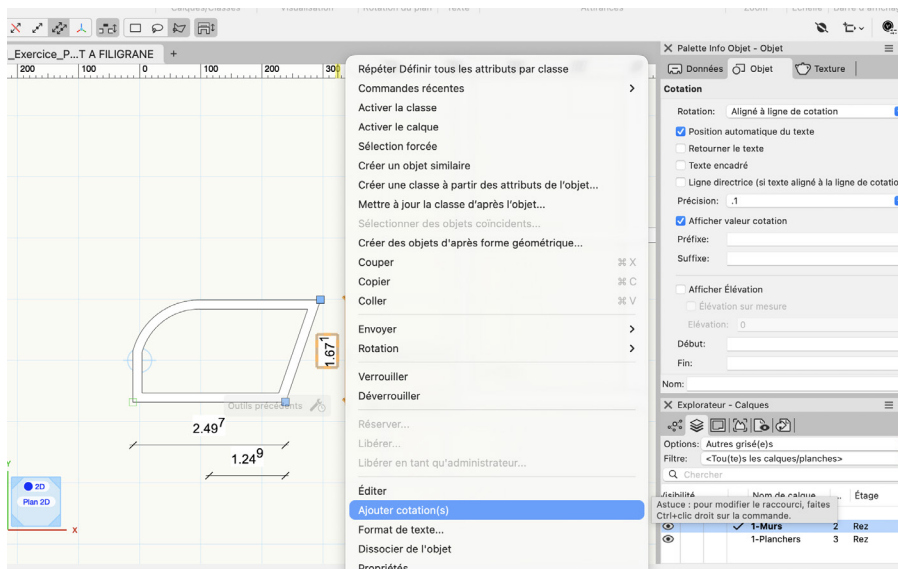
Calques/classes | Visualisation | Rotation du plan | Texte | Attributs | Zoom | Échelle | Barre d'affichage

_Exercice_P...T A FILIGRANE +

200 100 0 100 200 300

Répéter Définir tous les attributs par classe
Commandes récentes
Activer la classe
Activer le calque
Sélection forcée
Créer un objet similaire
Créer une classe à partir des attributs de l'objet...
Mettre à jour la classe d'après l'objet...
Sélectionner des objets coïncidents...
Créer des objets d'après forme géométrique...
Couper ⌘X
Copier ⌘C
Coller ⌘V
Envoyer
Rotation
Verrouiller
Déverrouiller
Réserver...
Libérer...
Libérer en tant qu'administrateur...
Éditer
Ajouter cotation(s)
Format de texte...
Dissocier de l'objet
Propriétés

Outils précédents

$1.67^1$

$2.49^7$

$1.24^9$

2D
Plan 2D

Y
X

Palette Info Objet - Objet
Données | Objet | Texture
Cotation
Rotation: Aligné à ligne de cotation
Position automatique du texte
Retourner le texte
Texte encadré
Ligne directrice (si texte aligné à la ligne de cotatio
Précision: .1
Afficher valeur cotation
Préfixe:
Suffixe:
Afficher Élévation
Élévation sur mesure
Élévation: 0
Début:
Fin:
Nom:

Explorateur - Calques
Options: Autres grisé(e)s
Filtre: <Tou(te)s les calques/planches>
Chercher
Visibilité | Nom de calque | Étage
Astuce : pour modifier le raccourci, faites Ctrl+clic droit sur la commande.
1-Murs 2 Rez
1-Planchers 3 Rez